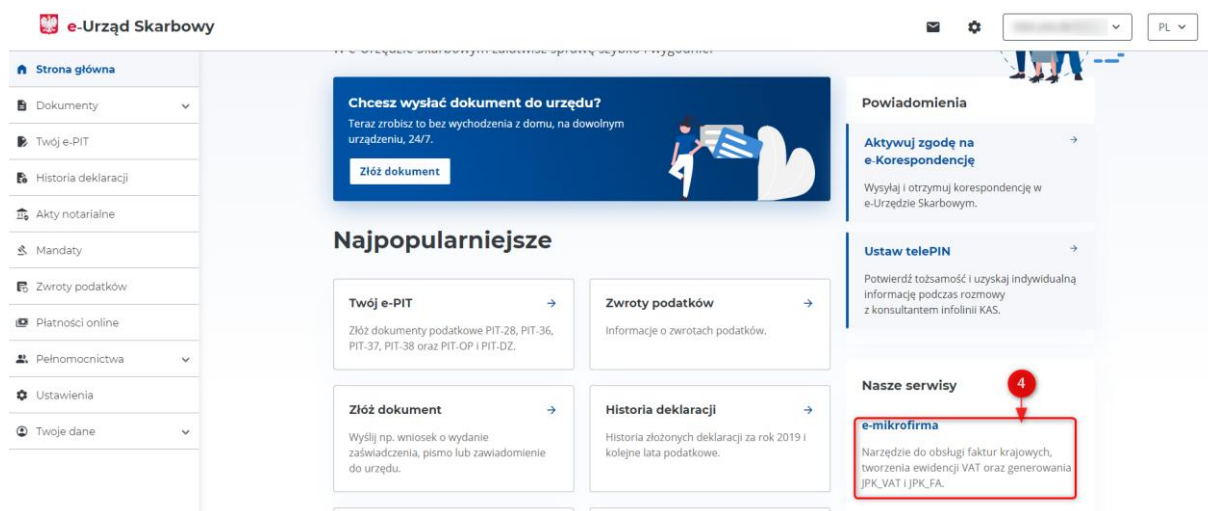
e-Urząd Skarbowy

PL

Strona główna
Dokumenty
Twój e-PIT
Historia deklaracji
Akty notarialne
Mandaty
Zwroty podatków
Płatności online
Pełnomocnictwa
Ustawienia
Twoje dane

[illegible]

Chcesz wysłać dokument do urzędu?
Teraz zrobisz to bez wychodzenia z domu, na dowolnym urządzeniu, 24/7.
Złóż dokument

Najpopularniejsze

Twój e-PIT →
Złóż dokumenty podatkowe PIT-28, PIT-36, PIT-37, PIT-38 oraz PIT-OP i PIT-DZ.

Zwroty podatków →
Informacje o zwrotach podatków.

Złóż dokument →
Wyślij np. wniosek o wydanie zaświadczenia, pismo lub zawiadomienie do urzędu.

Historia deklaracji →
Historia złożonych deklaracji za rok 2019 i kolejne lata podatkowe.

Powiadomienia

Aktywuj zgodę na e-Korespondencję →
Wysyłaj i otrzymuj korespondencję w e-Urzędzie Skarbowym.

Ustaw telePIN →
Potwierdź tożsamość i uzyskaj indywidualną informację podczas rozmowy z konsultantem infolinii KAS.

Nasze serwisy
4
e-mikrofirma
Narzędzie do obsługi faktur krajowych, tworzenia ewidencji VAT oraz generowania JPK_VAT i JPK_FA.